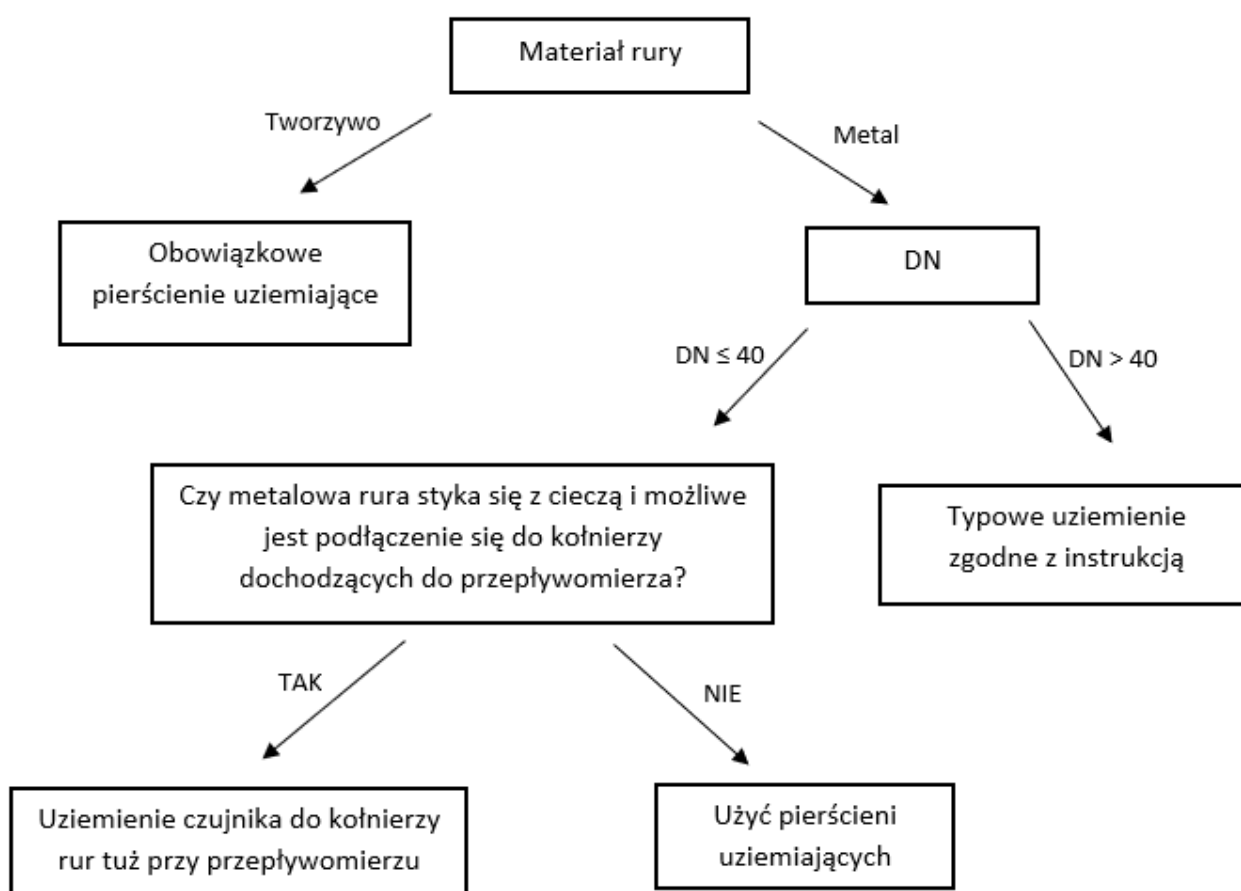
Materiał rury

Tworzywo

Metal

Obowiązkowe pierścienie uziemiające

DN

DN $\leq$ 40

DN > 40

Czy metalowa rura styka się z cieczą i możliwe jest podłączenie się do kołnierzy dochodzących do przepływomierza?

Typowe uziemienie zgodne z instrukcją

TAK

NIE

Uziemienie czujnika do kołnierzy rur tuż przy przepływomierzu

Użyć pierścieni uziemiających